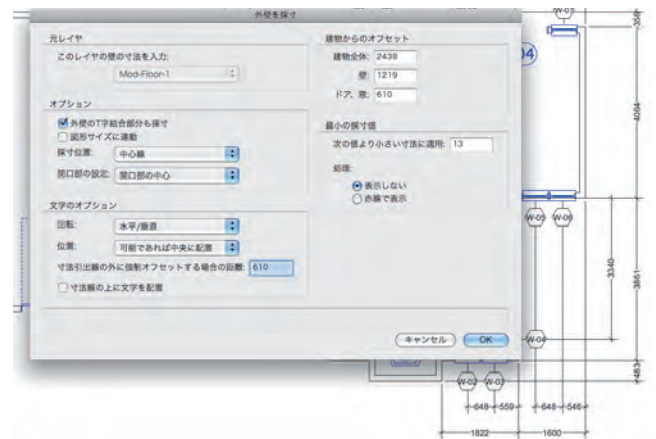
外壁を採寸

元レイヤ

このレイヤの壁の寸法を入力:

Mod-Floor-1

オプション

外壁のT字結合部分も採寸

図形サイズに連動

採寸位置: 中心線

開口部の設定: 開口部の中心

文字のオプション

回転: 水平/垂直

位置: 可能であれば中央に配置

寸法引出線の外に強制オフセットする場合の距離: 610

寸法線の上に文字を配置

建物からのオフセット

建物全体: 2438

壁: 1219

ドア, 窓: 610

最小の採寸値

次の値より小さい寸法に適用: 13

処理:

表示しない

赤線で表示

キャンセル

OK

W-02

04

4064

W-05

W-06

3340

3851

W-04

W-02

W-03

648

559

648

546

1822

1600

355

453